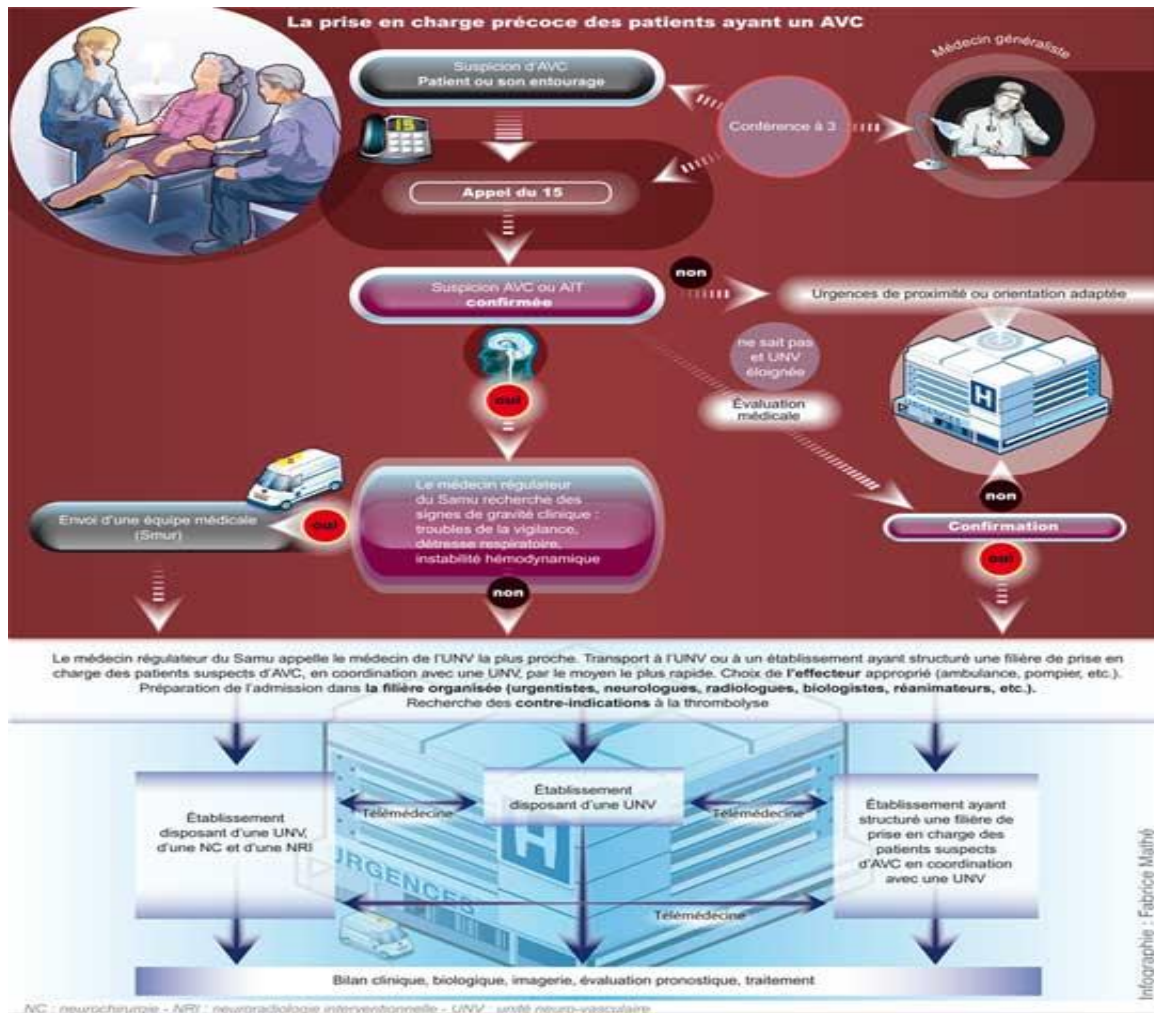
La prise en charge précoce des patients ayant un AVC

Suspicion d'AVC
Patient ou son entourage

Médecin généraliste

Conférence à 3

15

Appel du 15

Suspicion AVC ou AIT
confirmée

non

Urgences de proximité ou orientation adaptée

ne sait pas et UNV éloignée

Évaluation médicale

oui

Le médecin régulateur du Samu recherche des signes de gravité clinique : troubles de la vigilance, détresse respiratoire, instabilité hémodynamique

Envoi d'une équipe médicale (Smur)

oui

non

non

Confirmation

oui

Le médecin régulateur du Samu appelle le médecin de l'UNV la plus proche. Transport à l'UNV ou à un établissement ayant structuré une filière de prise en charge des patients suspects d'AVC, en coordination avec une UNV, par le moyen le plus rapide. Choix de l'effecteur approprié (ambulance, pompier, etc.). Préparation de l'admission dans la filière organisée (urgentistes, neurologues, radiologues, biologistes, réanimateurs, etc.). Recherche des contre-indications à la thrombolyse

Établissement disposant d'une UNV, d'une NC et d'une NRI

Télémédecine

Établissement disposant d'une UNV

Télémédecine

Établissement ayant structuré une filière de prise en charge des patients suspects d'AVC en coordination avec une UNV

URGENCES

Télémédecine

Bilan clinique, biologique, imagerie, évaluation pronostique, traitement

Infographie : Fabrice Mathé

NC : neurochirurgie - NRI : neuroradiologie interventionnelle - UNV : unité neuro-vasculaire